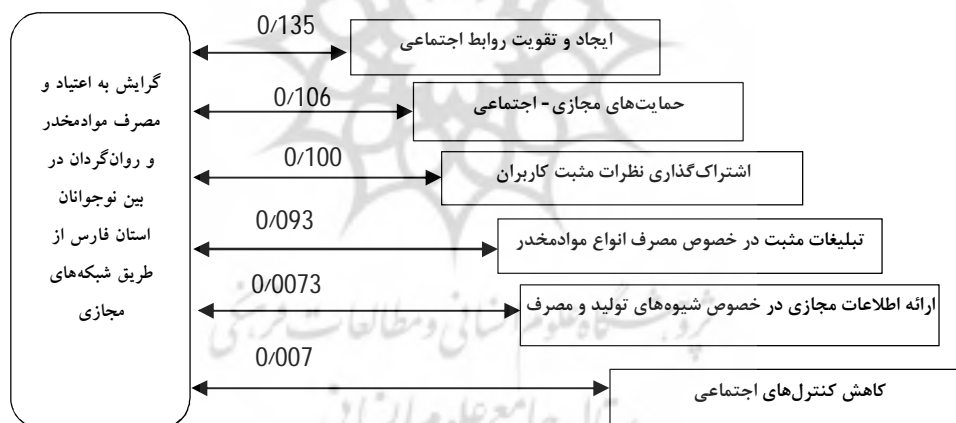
گرایش به اعتیاد و مصرف موادمخدر و روان‌گردان در بین نوجوانان استان فارس از طریق شبکه‌های مجازی

0/135
ایجاد و تقویت روابط اجتماعی

0/106
حمایت‌های مجازی - اجتماعی

0/100
اشتراک‌گذاری نظرات مثبت کاربران

0/093
تبلیغات مثبت در خصوص مصرف انواع موادمخدر

0/0073
ارائه اطلاعات مجازی در خصوص شیوه‌های تولید و مصرف

0/007
کاهش کنترل‌های اجتماعی

پژوهشگاه علوم انسانی و مطالعات فرهنگی
پرتال جامع علوم انسانی